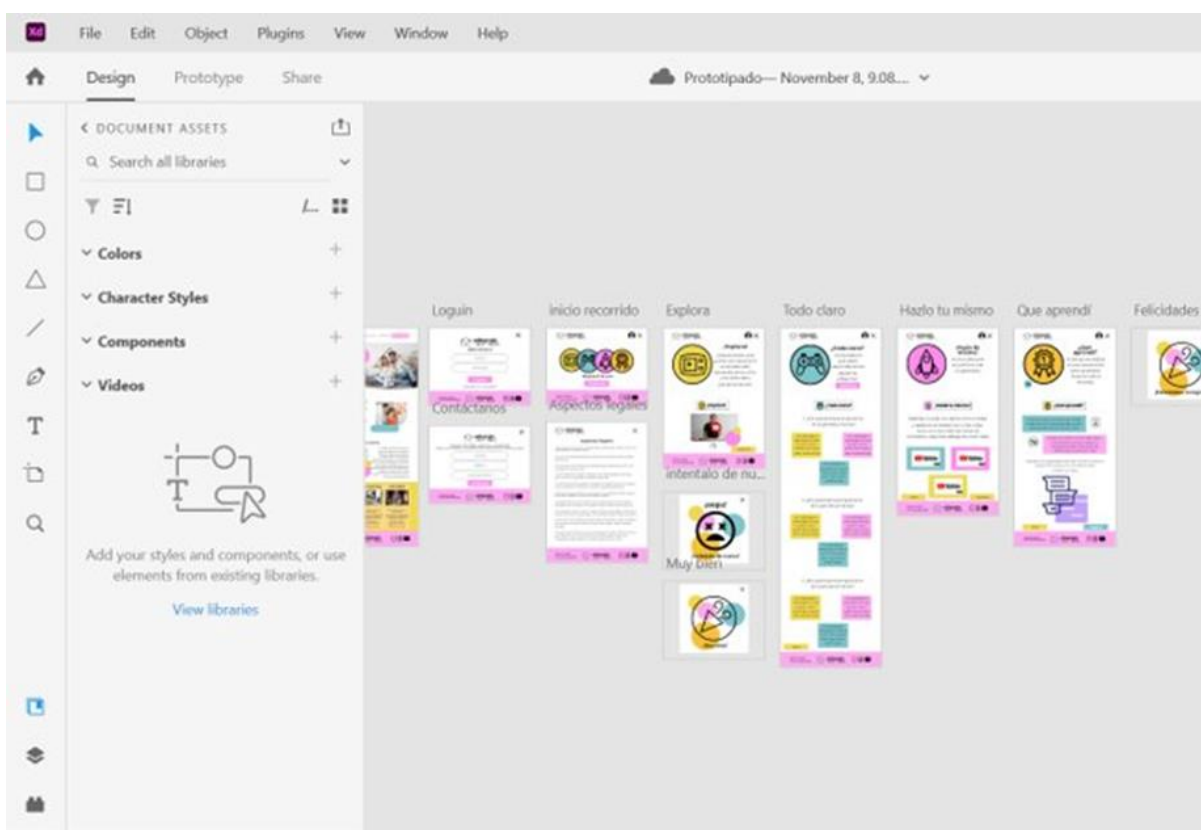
Xd File Edit Object Plugins View Window Help

Design Prototype Share

Prototipado— November 8, 9.08....

< DOCUMENT ASSETS

Search all libraries

Colors

Character Styles

Components

Videos

Add your styles and components, or use elements from existing libraries.

View libraries

Loguin

Inicio recorrido

Explora

Todo claro

Hazlo tu mismo

Que aprendí

Felicidades

Contactanos

Aspectos legales

Intentalo de nu...

Muy bien